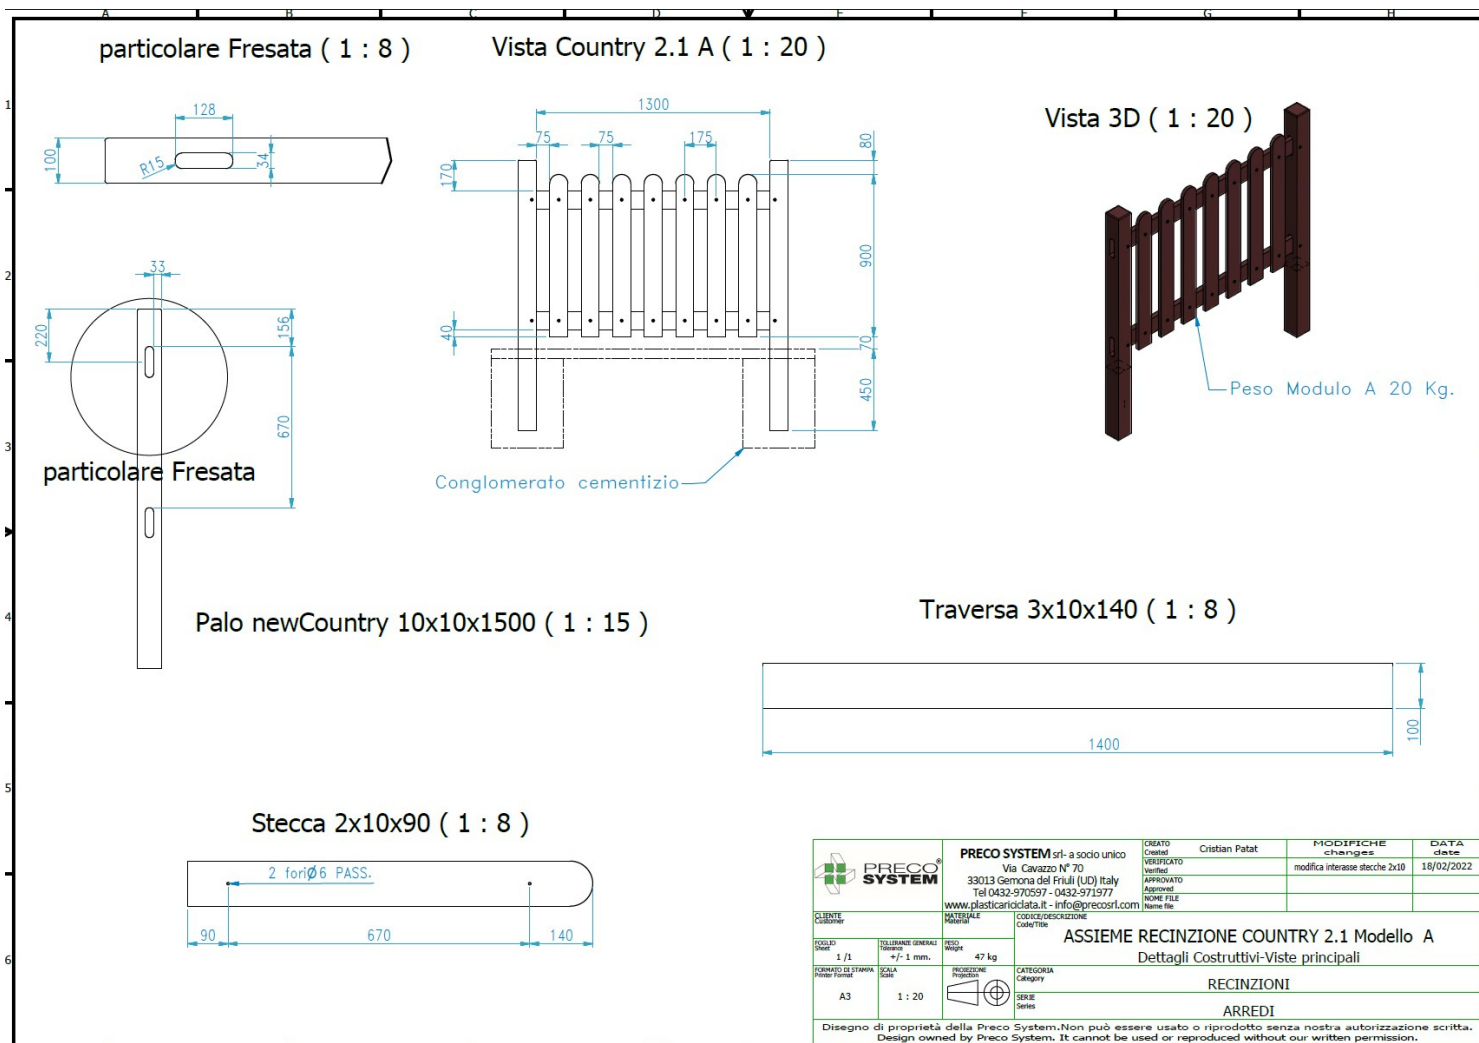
A B C D E F G H

1 2 3 4 5 6

particolare Fresata ( 1 : 8 )

128
100
R15
34

Vista Country 2.1 A ( 1 : 20 )

1300
75 75 175
80
170
900
40
70
450

Conglomerato cementizio

Vista 3D ( 1 : 20 )

Peso Modulo A 20 Kg.

33
220
156
670

particolare Fresata

Palo newCountry 10x10x1500 ( 1 : 15 )

Traversa 3x10x140 ( 1 : 8 )

1400
100

Stecca 2x10x90 ( 1 : 8 )

2 fori Ø6 PASS.
90 670 140

PRECO SYSTEM

PRECO SYSTEM srl- a socio unico
Via Cavazzo N° 70
33013 Gemona del Friuli (UD) Italy
Tel 0432-970597 - 0432-971977
www.plasticariciclata.it - info@precosrl.com

| CREATO Created | Cristian Patat | MODIFICHE changes | DATA date |
|---|---|---|---|
| VERIFICATO Verified | | modifica interasse stecche 2x10 | 18/02/2022 |
| APPROVATO Approved | | | |
| NOME FILE Name file | | | |

CLIENTE Customer

MATERIALE Material

CODICE/DESCRIZIONE Code/Title

ASSIEME RECINZIONE COUNTRY 2.1 Modello A
Dettagli Costruttivi-Viste principali

FOGLIO Sheet 1 /1

TOLLERANZE GENERALI Tolerance +/- 1 mm.

PESO Weight 47 kg

FORMATO DI STAMPA Printer Format A3

SCALA Scale 1 : 20

PROIEZIONE Projection

CATEGORIA Category RECINZIONI

SERIE Series ARREDI

Disegno di proprietà della Preco System.Non può essere usato o riprodotto senza nostra autorizzazione scritta.
Design owned by Preco System. It cannot be used or reproduced without our written permission.